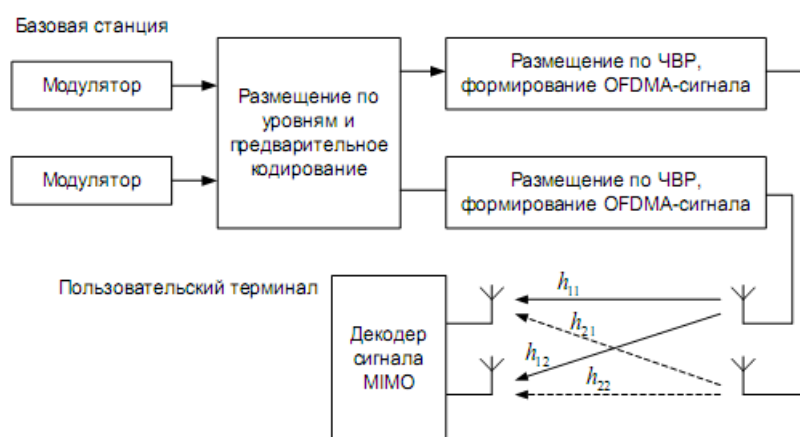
Базовая станция

Модулятор

Модулятор

Размещение по уровням и предварительное кодирование

Размещение по ЧВР, формирование OFDMA-сигнала

Размещение по ЧВР, формирование OFDMA-сигнала

Пользовательский терминал

Декодер сигнала MIMO

$h_{11}$

$h_{21}$

$h_{12}$

$h_{22}$